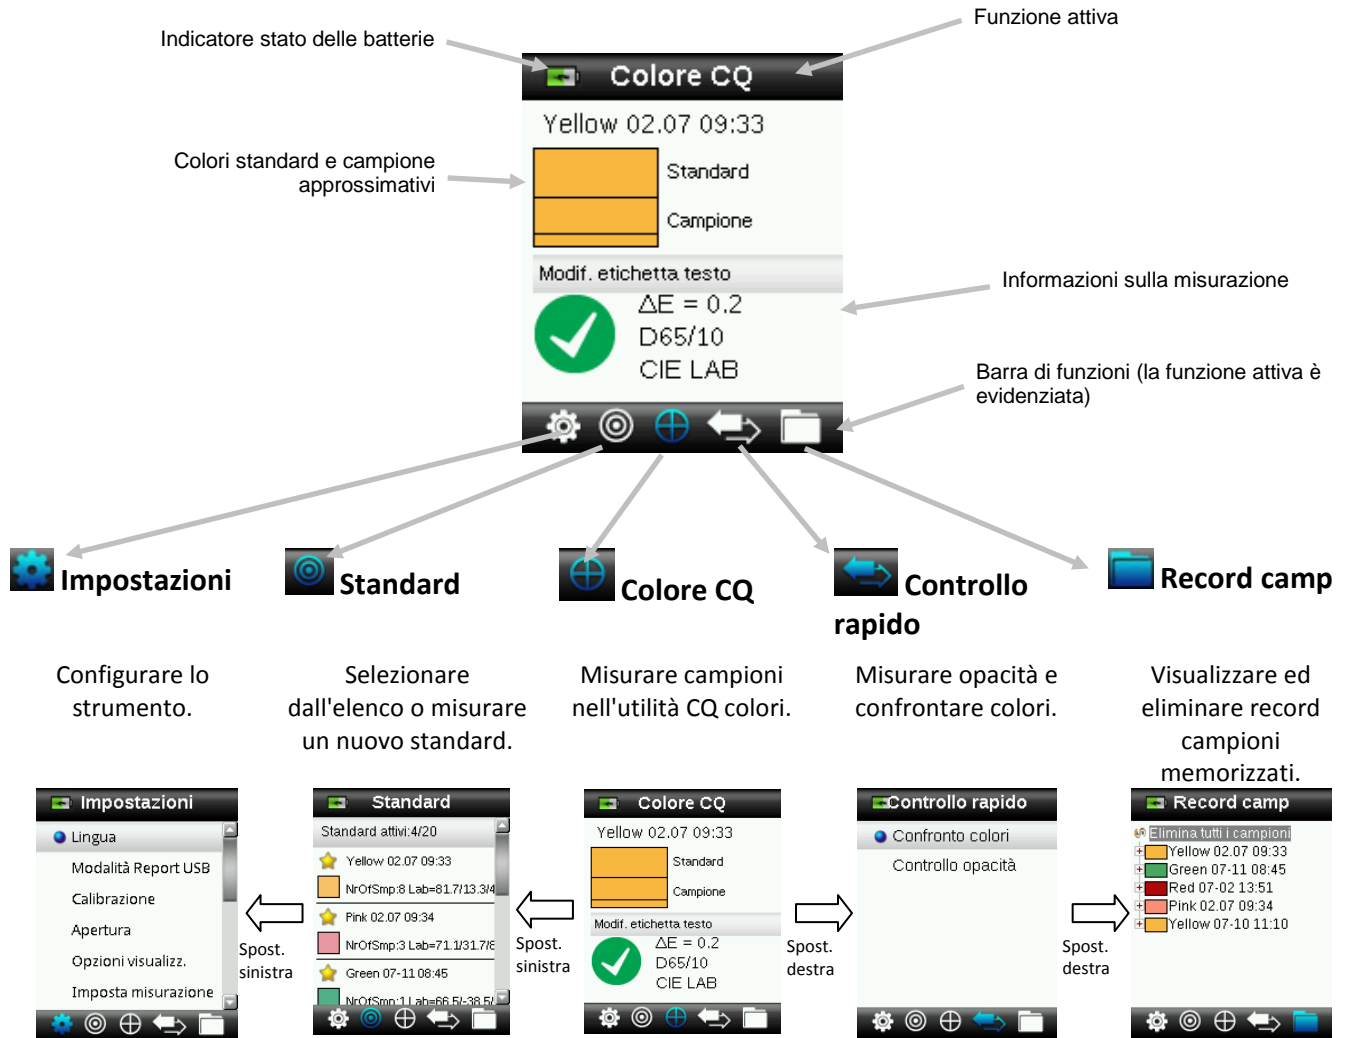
Indicatore stato delle batterie

Funzione attiva

Colore CQ

Yellow 02.07 09:33

Standard

Campione

Colori standard e campione approssimativi

Modif. etichetta testo

Informazioni sulla misurazione

$\Delta E = 0.2$

D65/10

CIE LAB

Barra di funzioni (la funzione attiva è evidenziata)

Impostazioni

Standard

Colore CQ

Controllo rapido

Record camp

Configurare lo strumento.

Selezionare dall'elenco o misurare un nuovo standard.

Misurare campioni nell'utilità CQ colori.

Misurare opacità e confrontare colori.

Visualizzare ed eliminare record campioni memorizzati.

Impostazioni

Lingua

Modalità Report USB

Calibrazione

Apertura

Opzioni visualizz.

Imposta misurazione

Spost. sinistra

Standard

Standard attivi:4/20

Yellow 02.07 09:33

NrOfSmp:8 Lab=81.7/13.3/4

Pink 02.07 09:34

NrOfSmp:3 Lab=71.1/31.7/8

Green 07-11 08:45

NrOfSmp:1 Lab=66.5/-38.5/

Spost. sinistra

Colore CQ

Yellow 02.07 09:33

Standard

Campione

Modif. etichetta testo

$\Delta E = 0.2$

D65/10

CIE LAB

Spost. destra

Controllo rapido

Confronto colori

Controllo opacità

Spost. destra

Record camp

Elimina tutti i campioni

Yellow 02.07 09:33

Green 07-11 08:45

Red 07-02 13:51

Pink 02.07 09:34

Yellow 07-10 11:10